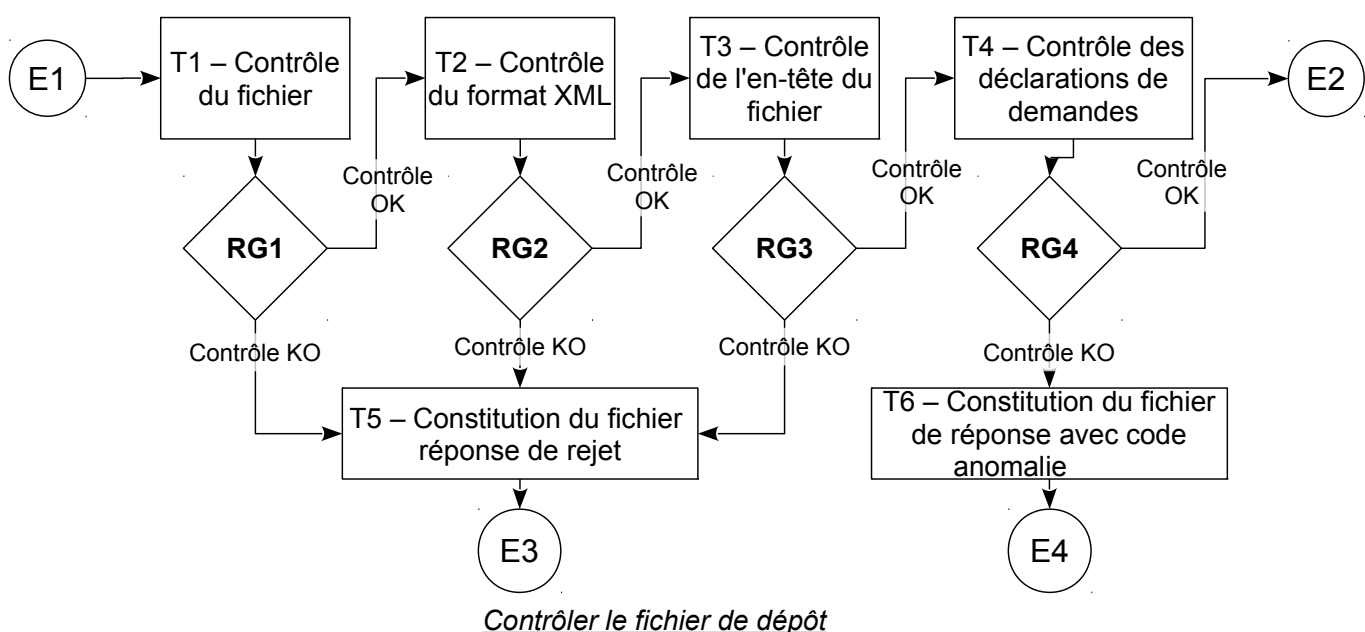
E1

T1 – Contrôle du fichier

Contrôle OK

RG1

Contrôle KO

T2 – Contrôle du format XML

Contrôle OK

RG2

Contrôle KO

T3 – Contrôle de l'en-tête du fichier

Contrôle OK

RG3

Contrôle KO

T4 – Contrôle des déclarations de demandes

Contrôle OK

E2

RG4

Contrôle KO

T5 – Constitution du fichier réponse de rejet

T6 – Constitution du fichier de réponse avec code anomalie

E3

E4

Contrôler le fichier de dépôt